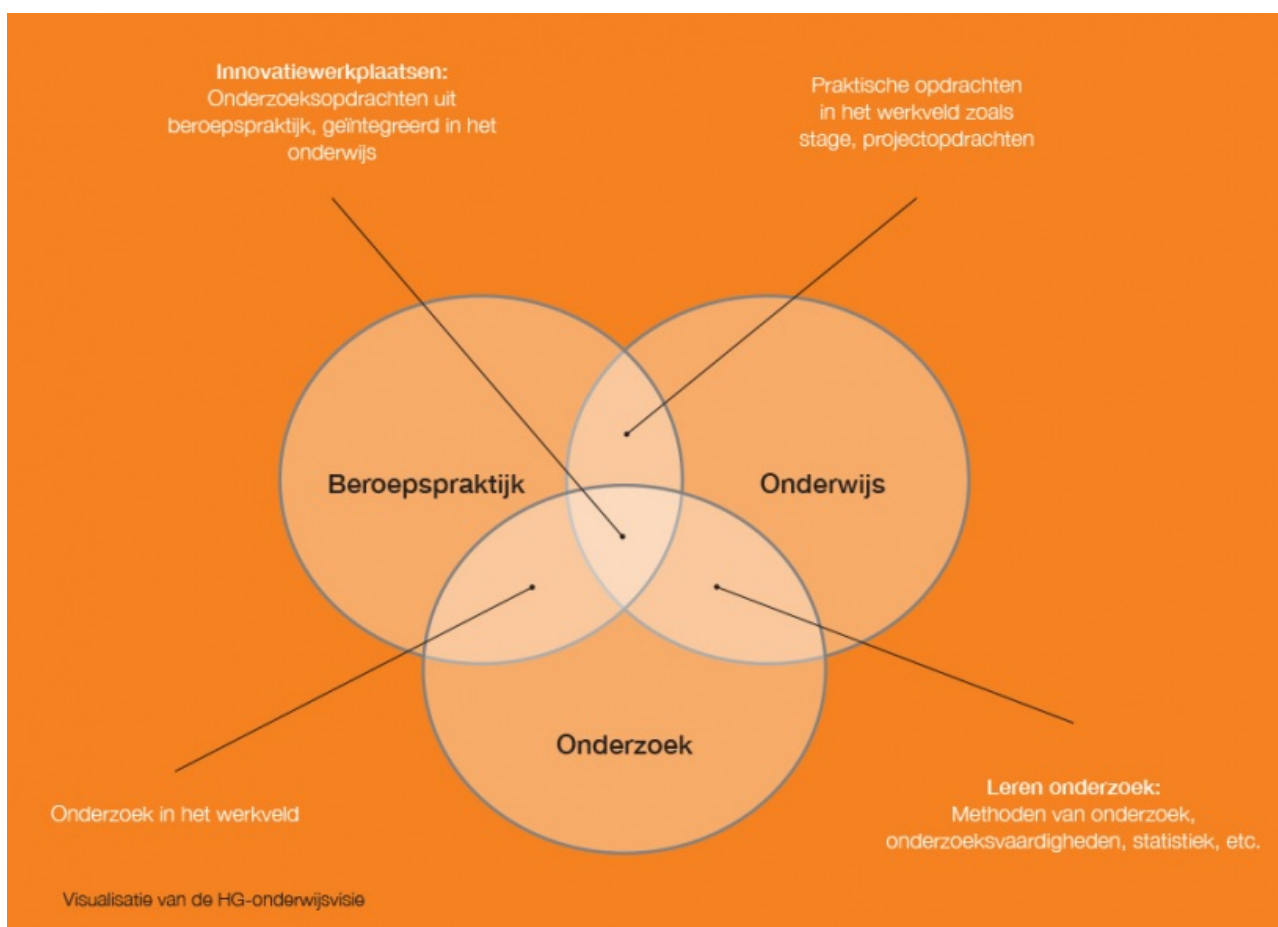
**Innovatiewerkplaatsen:**
Onderzoeksopdrachten uit beroepspraktijk, geïntegreerd in het onderwijs

Praktische opdrachten in het werkveld zoals stage, projectopdrachten

Beroepspraktijk

Onderwijs

Onderzoek

Onderzoek in het werkveld

**Leren onderzoek:**
Methoden van onderzoek, onderzoeksvaardigheden, statistiek, etc.

Visualisatie van de HG-onderwijsvisie